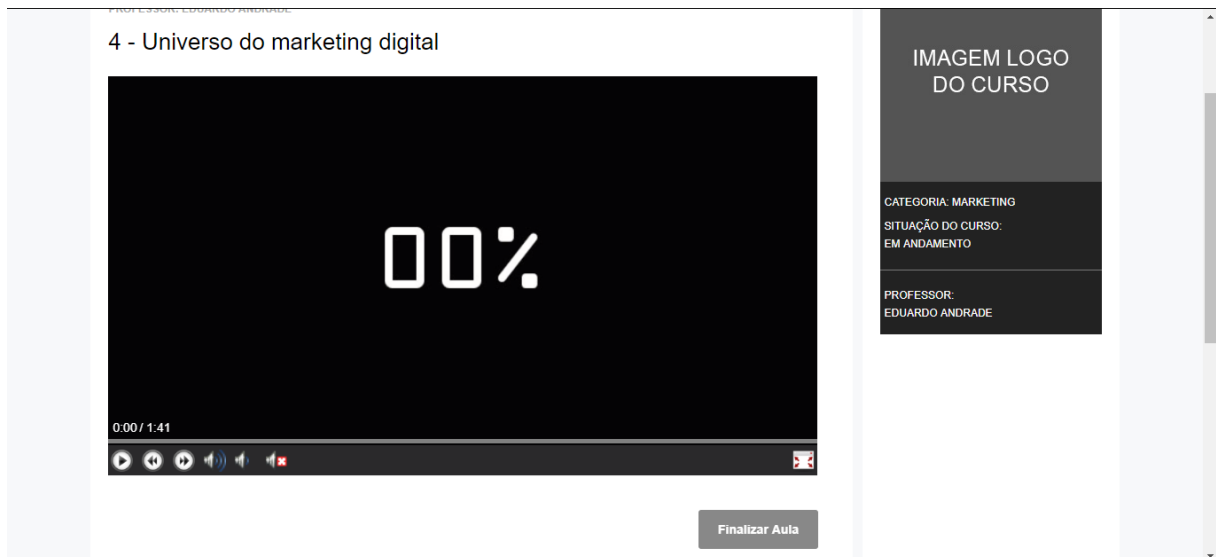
PROFESSOR: EDUARDO ANDRADE

4 - Universo do marketing digital

00%

0:00 / 1:41

Finalizar Aula

IMAGEM LOGO DO CURSO

CATEGORIA: MARKETING

SITUAÇÃO DO CURSO: EM ANDAMENTO

PROFESSOR: EDUARDO ANDRADE